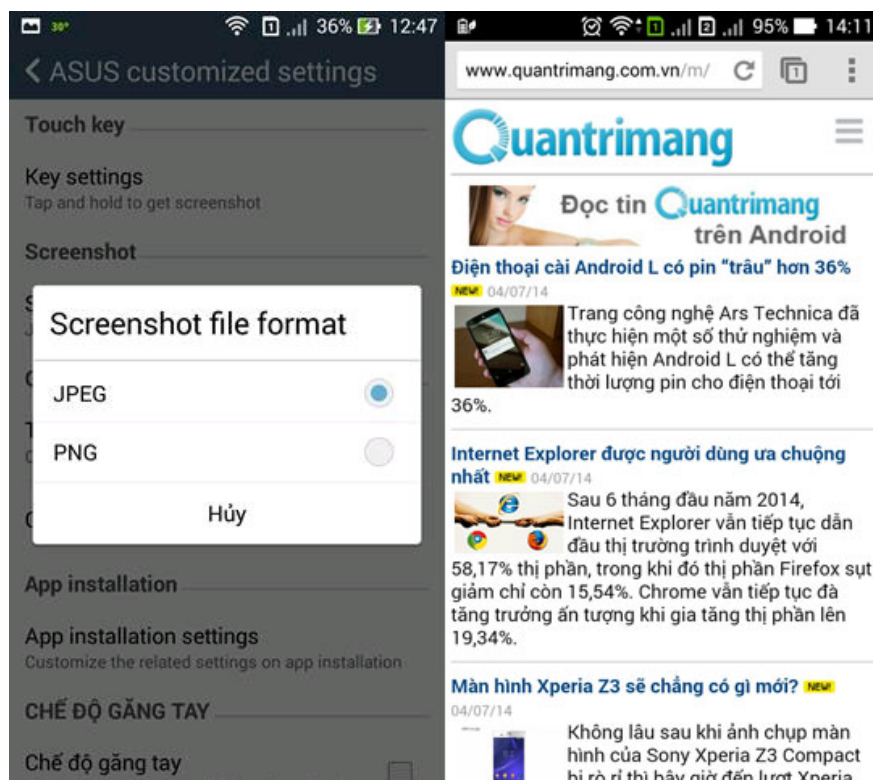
30° 1 36% 12:47

ASUS customized settings

Touch key

Key settings
Tap and hold to get screenshot

Screenshot

Screenshot file format

JPEG

PNG

Hủy

App installation

App installation settings
Customize the related settings on app installation

CHẾ ĐỘ GĂNG TAY

Chế độ găng tay

1 2 95% 14:11

www.quantrimang.com.vn/m/

Quantrimang

Đọc tin Quantrimang trên Android

Điện thoại cài Android L có pin "trâu" hơn 36%

NEW 04/07/14

Trang công nghệ Ars Technica đã thực hiện một số thử nghiệm và phát hiện Android L có thể tăng thời lượng pin cho điện thoại tới 36%.

Internet Explorer được người dùng ưa chuộng nhất NEW 04/07/14

Sau 6 tháng đầu năm 2014, Internet Explorer vẫn tiếp tục dẫn đầu thị trường trình duyệt với 58,17% thị phần, trong khi đó thị phần Firefox sụt giảm chỉ còn 15,54%. Chrome vẫn tiếp tục đà tăng trưởng ấn tượng khi gia tăng thị phần lên 19,34%.

Màn hình Xperia Z3 sẽ chẳng có gì mới? NEW

04/07/14

Không lâu sau khi ảnh chụp màn hình của Sony Xperia Z3 Compact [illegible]